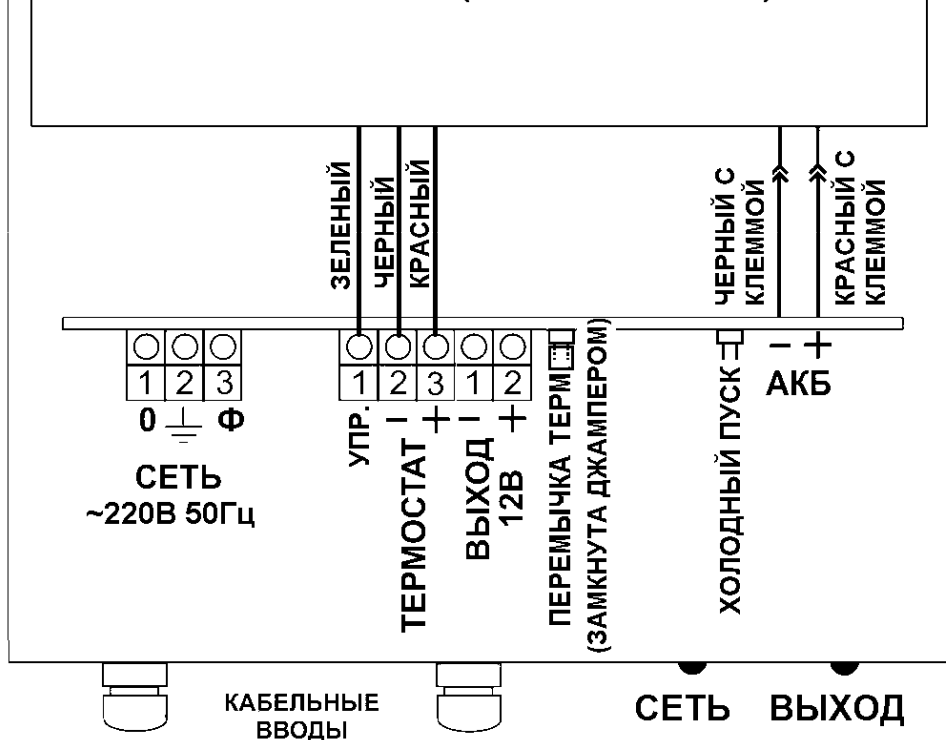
ЗЕЛЕНЫЙ
ЧЕРНЫЙ
КРАСНЫЙ

ЧЕРНЫЙ С КЛЕММОЙ
КРАСНЫЙ С КЛЕММОЙ

1 2 3
0 Ф
СЕТЬ
~220В 50Гц

1 2 3 1 2
УПР.
− +
ТЕРМОСТАТ
− +
ВЫХОД
12В

ПЕРЕМЫЧКА ТЕРМ
(ЗАМКНУТА ДЖАМПЕРОМ)

ХОЛОДНЫЙ ПУСК

− +
АКБ

КАБЕЛЬНЫЕ ВВОДЫ

СЕТЬ
ВЫХОД